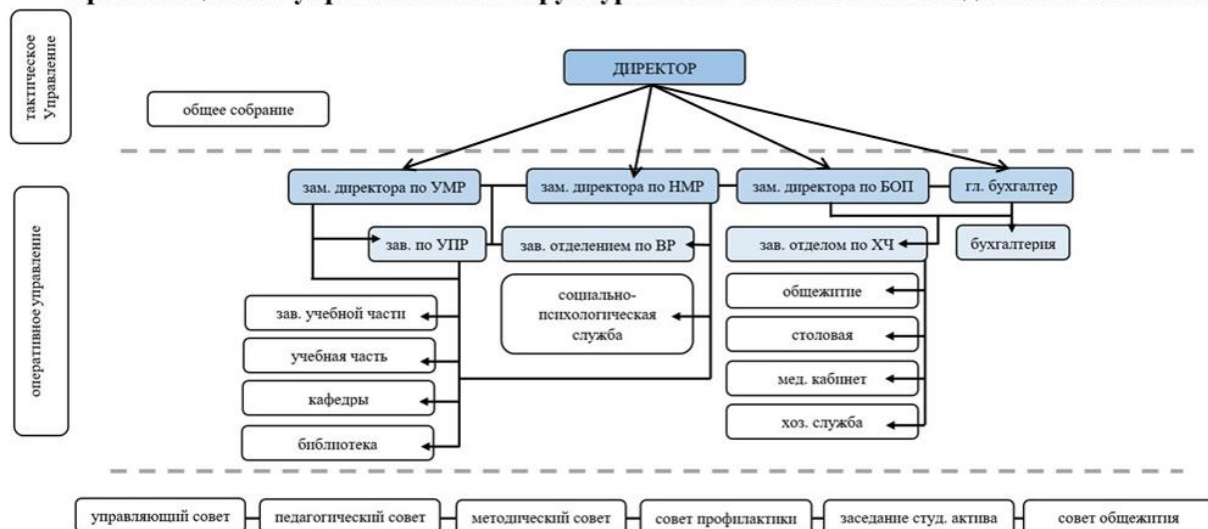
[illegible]

тактическое Управление

ДИРЕКТОР

общее собрание

оперативное управление

зам. директора по УМР

зам. директора по НМР

зам. директора по БОП

гл. бухгалтер

зав. по УПР

зав. отделением по ВР

зав. отделом по ХЧ

бухгалтерия

социально-психологическая служба

общежитие

столовая

мед. кабинет

хоз. служба

зав. учебной части

учебная часть

кафедры

библиотека

управляющий совет

педагогический совет

методический совет

совет профилактики

заседание студ. актива

совет общежития